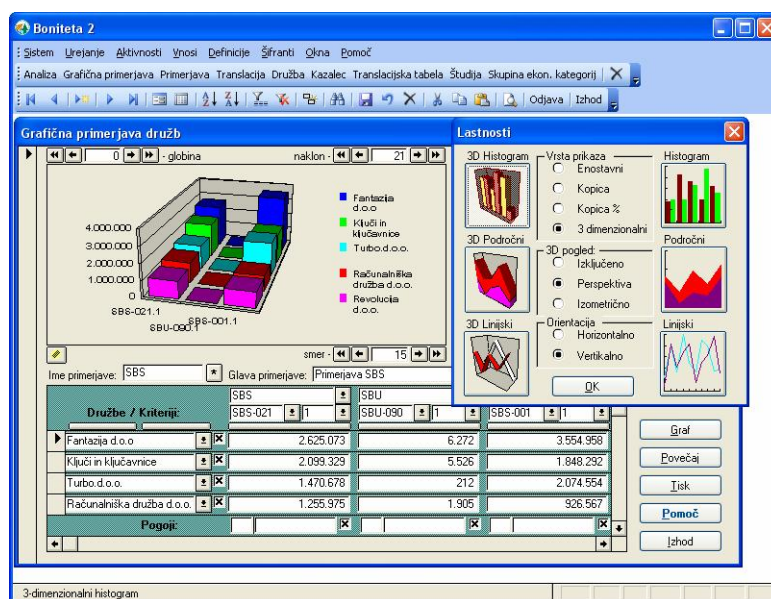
Boniteta 2

Sistem Urejanje Aktivnosti Vnosi Definicije Šifranti Okna Pomoč

Analiza Grafična primerjava Primerjava Translacija Družba Kazalec Translacijska tabela Študija Skupina ekon. kategorij

Odjava Izhod

Grafična primerjava družb

0 - globina

naklon - 21

4.000.000
3.000.000
2.000.000
1.000.000
0

SBS-021.1
SBS-001.1
SBU-090.1

Fantazija d.o.o.
Ključi in ključavnice
Turbo.d.o.o.
Računalniška družba d.o.o.
Revolucija d.o.o.

smer - 15

Ime primerjave: SBS

Glava primerjave: Primerjava SBS

| Družbe / Kriteriji: | SBS SBS-021 1 | SBU SBU-090 1 | SBS-001 1 |
|---|---|---|---|
| Fantazija d.o.o | 2.625.073 | 6.272 | 3.554.958 |
| Ključi in ključavnice | 2.099.329 | 5.526 | 1.848.292 |
| Turbo.d.o.o. | 1.470.678 | 212 | 2.074.554 |
| Računalniška družba d.o.o. | 1.255.975 | 1.905 | 926.567 |
| Pogoji: | | | |

Graf
Povečaj
Tisk
Pomoč
Izhod

Lastnosti

3D Histogram
Vrsta prikaza
Enostavni
Kopica
Kopica %
3 dimenzionalni
Histogram

3D Področni
3D pogled:
Izključeno
Perspektiva
Izometrično
Področni

3D Linijski
Orientacija
Horizontalno
Vertikalno
Linijski

OK

3-dimenzionalni histogram